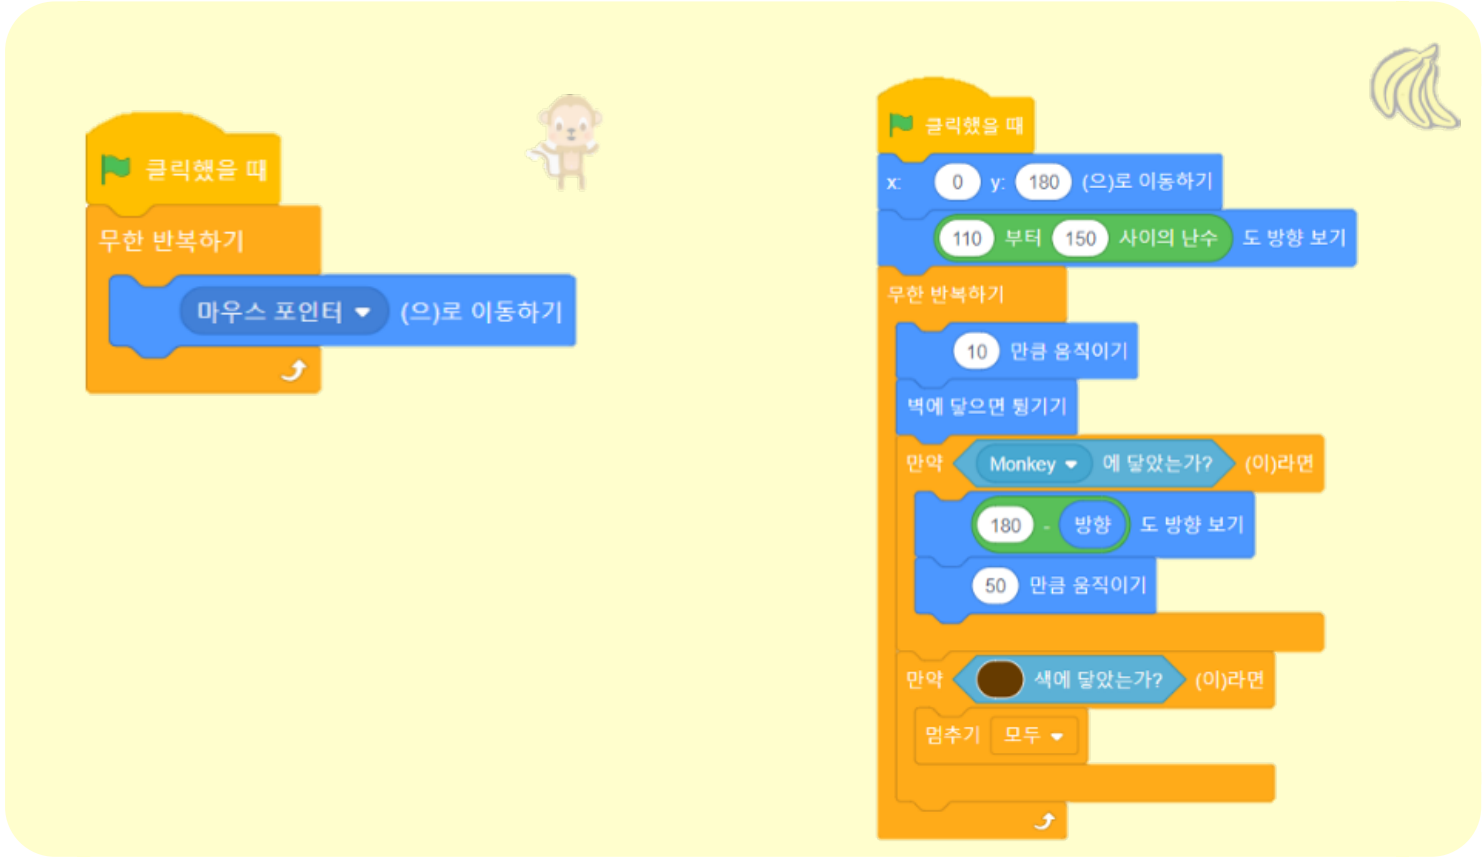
클릭했을 때
무한 반복하기
마우스 포인터 (으)로 이동하기

클릭했을 때
x: 0 y: 180 (으)로 이동하기
110 부터 150 사이의 난수 도 방향 보기
무한 반복하기
10 만큼 움직이기
벽에 닿으면 튕기기
만약 Monkey 에 닿았는가? (이)라면
180 - 방향 도 방향 보기
50 만큼 움직이기
만약 색에 닿았는가? (이)라면
멈추기 모두